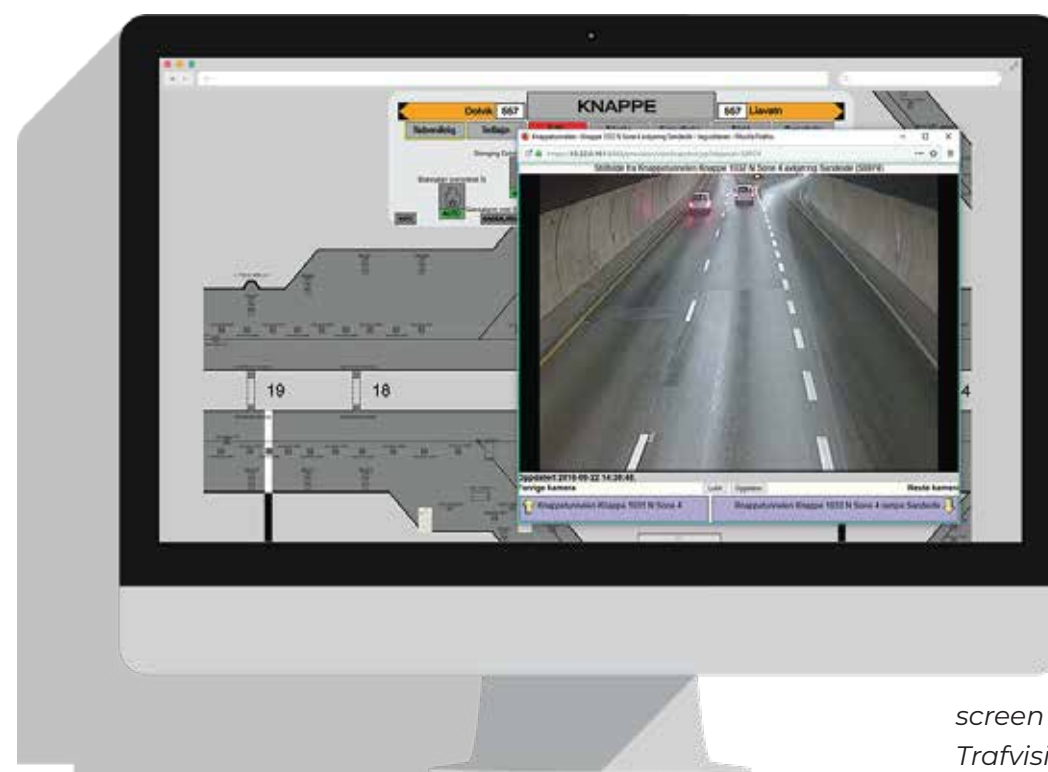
Dolvik 557
KNAPPE
557 Liavatn
Stillbilde fra Knappetunnelen Knappe 1032 N Sone 4 avkjøring Sandeide (3891 4)
19
18
Oppdatert 2018-09-22 14:28:46
Forrige kamera
Lukk
Oppdater
Neste kamera
Knappetunnelen Knappe 1031 N Sone 4
Knappetunnelen Knappe 1033 N Sone 4 rampe Sandeide
screen
Trafvisi